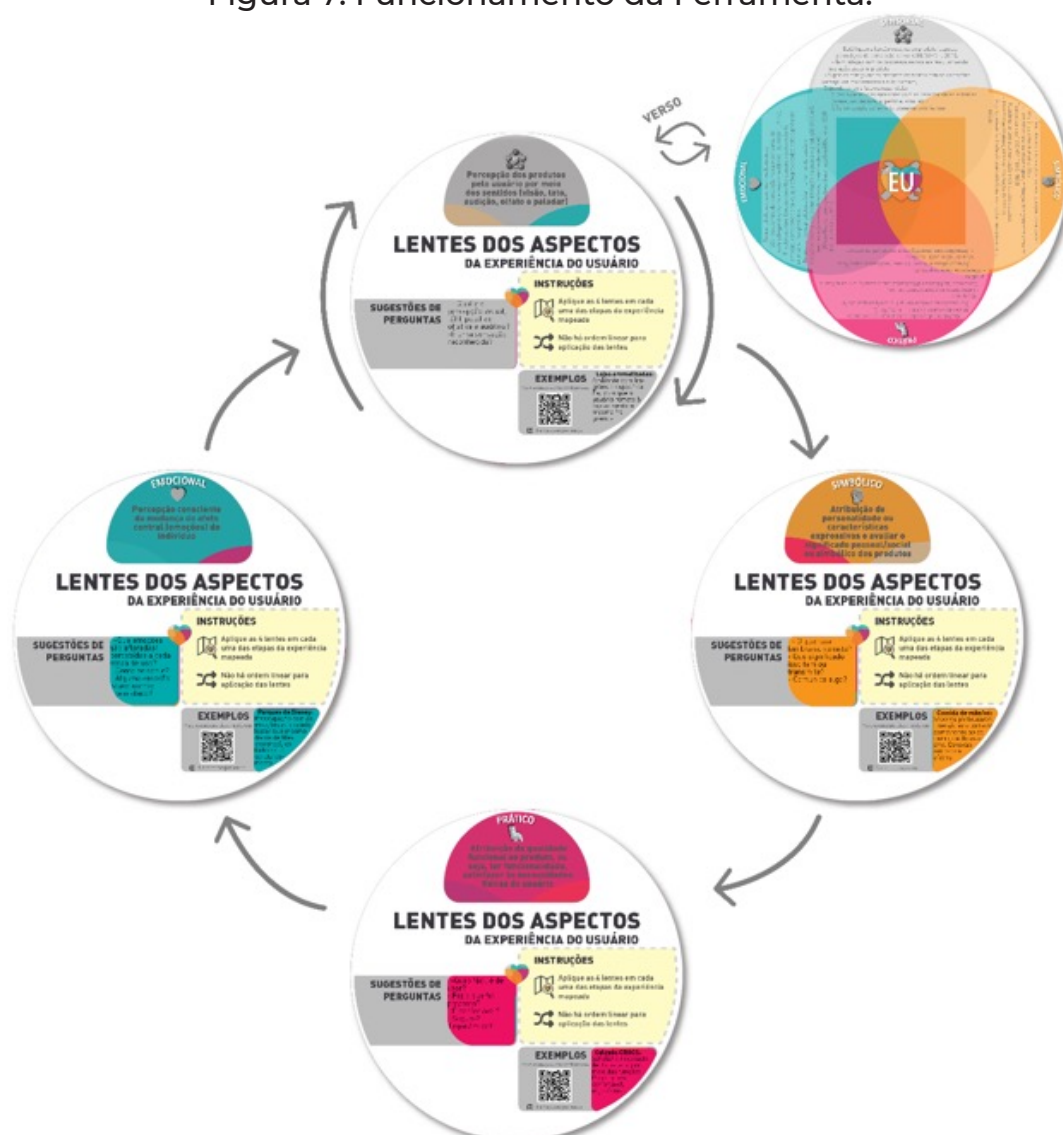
Figura 7: Funcionamento da Ferramenta.

VERSO

EU

Percepção dos produtos pelo usuário por meio dos sentidos (visão, tato, audição, olfato e paladar)

LENTES DOS ASPECTOS
DA EXPERIÊNCIA DO USUÁRIO

SUGESTÕES DE PERGUNTAS

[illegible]

INSTRUÇÕES

Aplique as 4 lentes em cada uma das etapas da experiência mapeada

Não há ordem linear para aplicação das lentes

EXEMPLOS

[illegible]

SIMBÓLICO

Atribuição de personalidade ou características expressivas e avaliar o significado pessoal/social ou simbólico dos produtos

LENTES DOS ASPECTOS
DA EXPERIÊNCIA DO USUÁRIO

SUGESTÕES DE PERGUNTAS

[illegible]

INSTRUÇÕES

Aplique as 4 lentes em cada uma das etapas da experiência mapeada

Não há ordem linear para aplicação das lentes

EXEMPLOS

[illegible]

PRÁTICO

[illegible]

LENTES DOS ASPECTOS
DA EXPERIÊNCIA DO USUÁRIO

SUGESTÕES DE PERGUNTAS

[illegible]

INSTRUÇÕES

Aplique as 4 lentes em cada uma das etapas da experiência mapeada

Não há ordem linear para aplicação das lentes

EXEMPLOS

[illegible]

EMOCIONAL

Percepção consciente da mudança no afeto central (emoções) de indivíduos

LENTES DOS ASPECTOS
DA EXPERIÊNCIA DO USUÁRIO

SUGESTÕES DE PERGUNTAS

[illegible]

INSTRUÇÕES

Aplique as 4 lentes em cada uma das etapas da experiência mapeada

Não há ordem linear para aplicação das lentes

EXEMPLOS

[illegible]